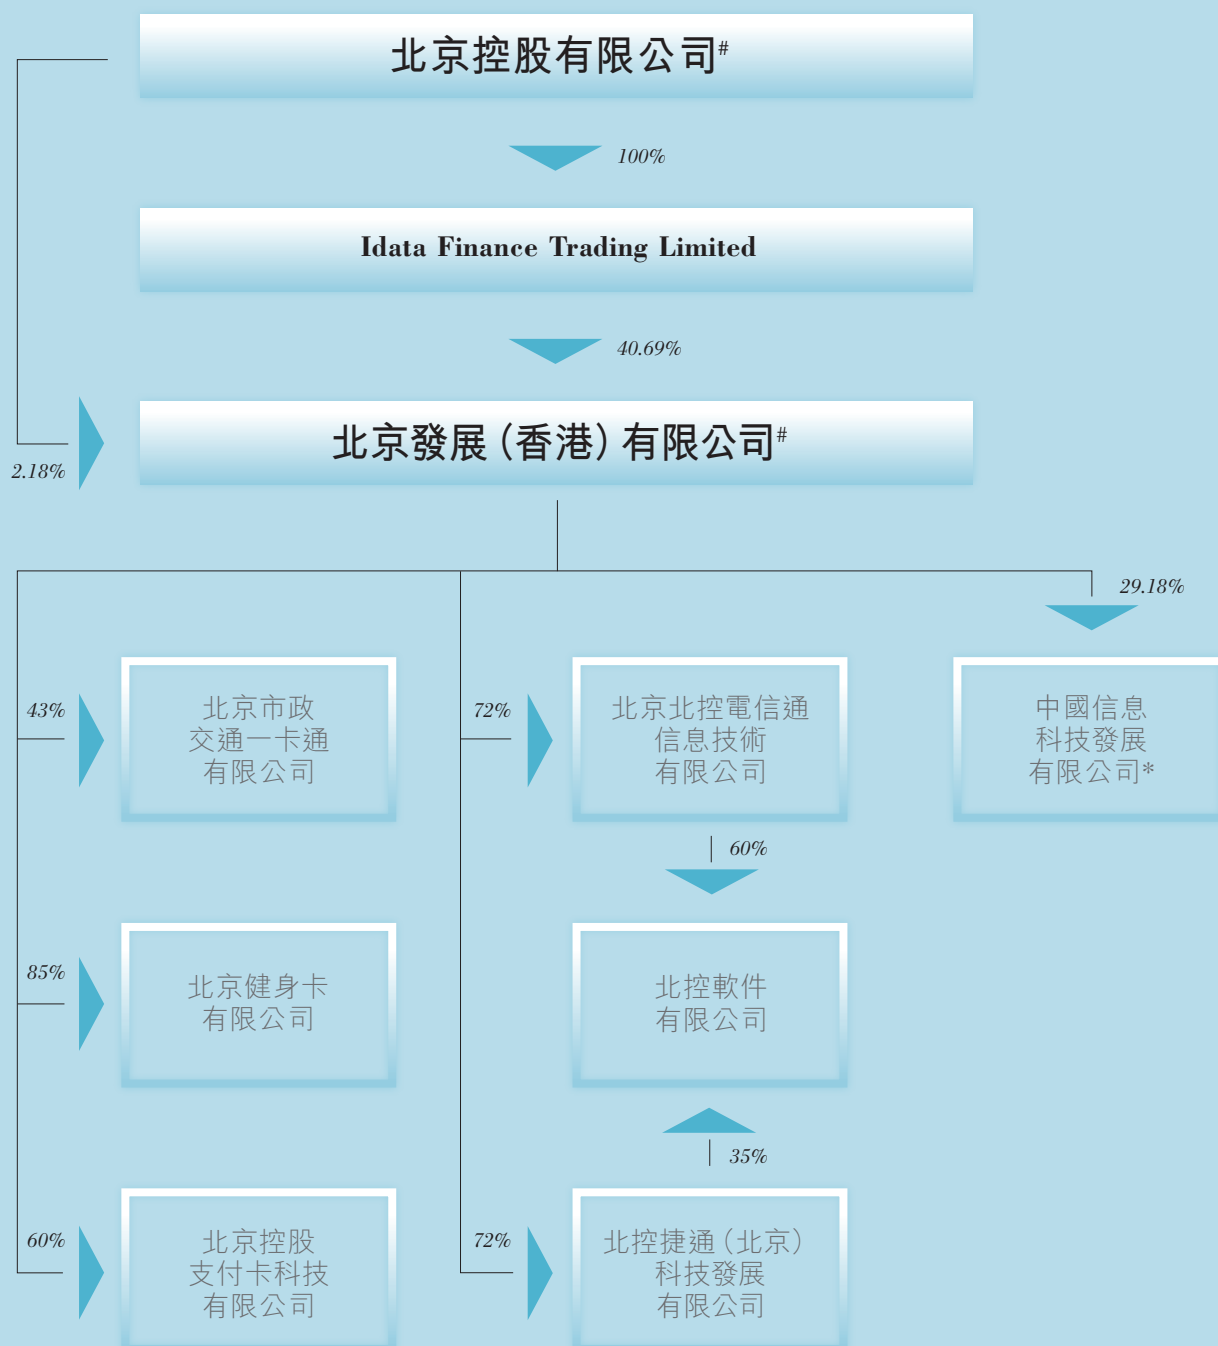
北京控股有限公司#

100%

Idata Finance Trading Limited

40.69%

2.18%

北京發展(香港)有限公司#

29.18%

43%

北京市政交通一卡通有限公司

72%

北京北控電信通信息技術有限公司

中國信息科技發展有限公司*

60%

85%

北京健身卡有限公司

北控軟件有限公司

35%

60%

北京控股支付卡科技有限公司

72%

北控捷通(北京)科技發展有限公司